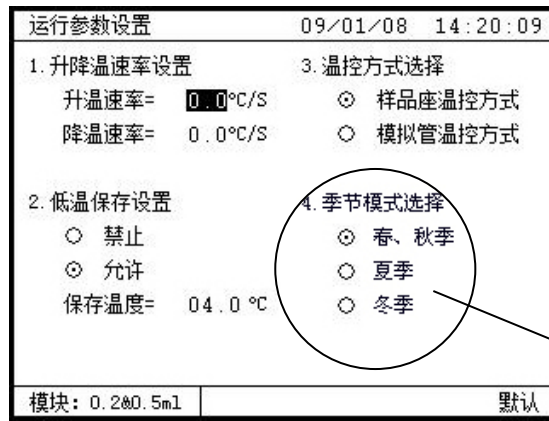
运行参数设置 09/01/08 14:20:09

1. 升降温速率设置

升温速率= 0.0°C/S

降温速率= 0.0°C/S

3. 温控方式选择

⊙ 样品座温控方式

○ 模拟管温控方式

2. 低温保存设置

○ 禁止

⊙ 允许

保存温度= 04.0 °C

4. 季节模式选择

⊙ 春、秋季

○ 夏季

○ 冬季

模块: 0.2&0.5ml

默认